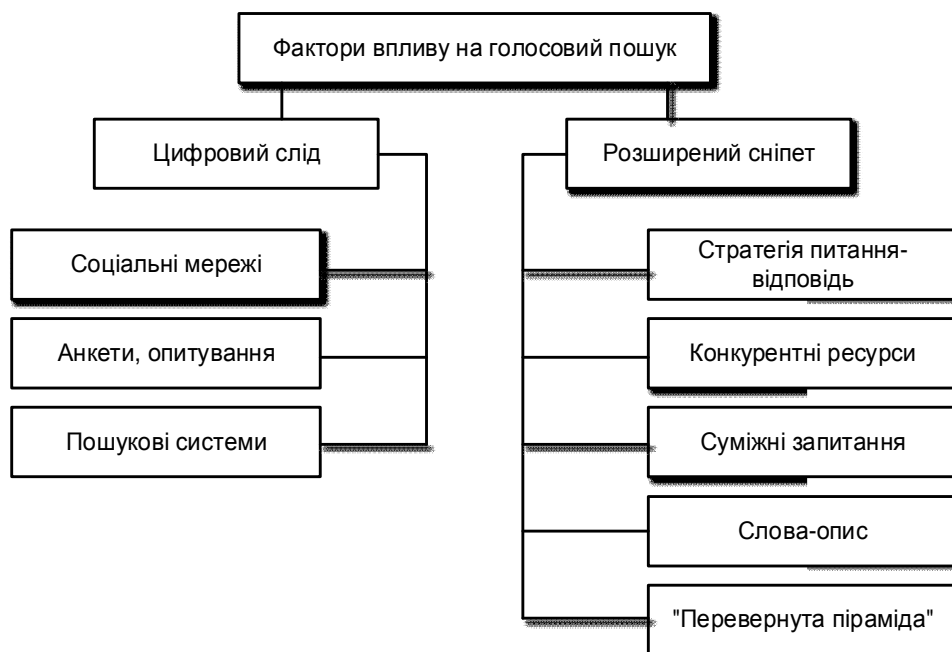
Фактори впливу на голосовий пошук

Цифровий слід

Соціальні мережі

Анкети, опитування

Пошукові системи

Розширений сніпет

Стратегія питання-відповідь

Конкурентні ресурси

Суміжні запитання

Слова-опис

"Перевернута піраміда"